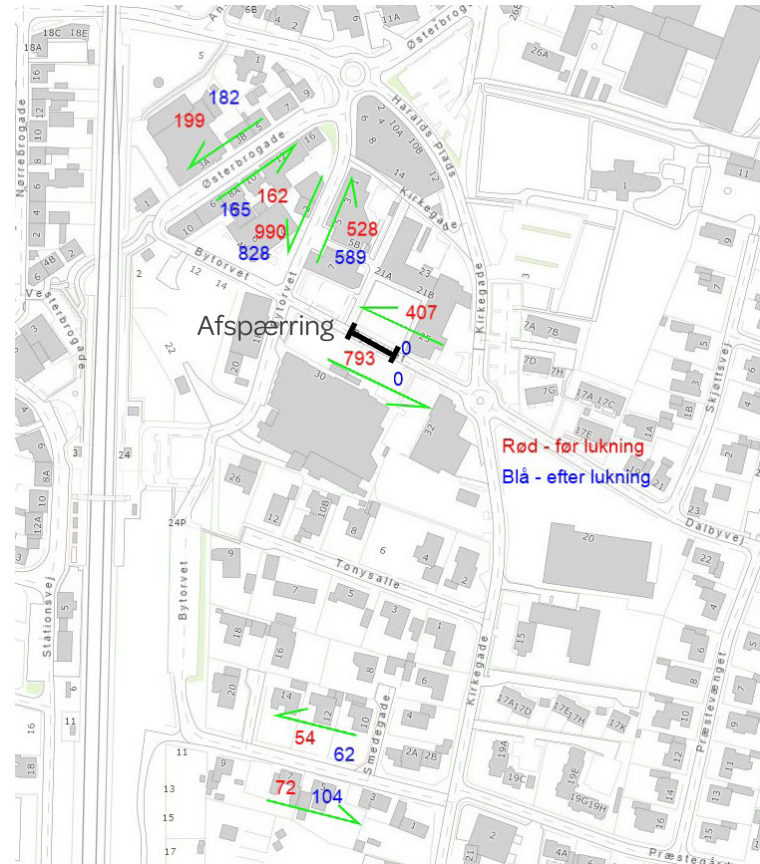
Afspærring

Rød - før lukning
Blå - efter lukning

182
199
165
162
990
828
528
589
407
0
793
0
54
62
72
104

Østerbrogade
Østerbrogade
Haralds Plads
Kirkegade
Kirkegade
Kirkegade
Bytorvet
Bytorvet
Bytorvet
Nørrebrogade
Vesterbrogade
Stationsvej
Tonysalle
Smedegade
Dalbyvej
Skjeltsvej
Præstevænget
Præstegade

6B
4
2
6
11A
18C
18E
18A
5
28B
26A
3B
3A
8A
16
10
6
4
10A
10B
12
8
3
5B
21A
21B
23
25
7
3
1
11
9
7
7A
7B
7D
7H
7G
17A
17C
1A
1B
17E
5
3
6
4
2
12
14
2
22
20
30
32
24
24P
26
10B
12
8
6
4
2
20
22
23
21
10
8
6
4
2
8A
12A
10
2
2
9
7
5
3
1
18
16
15
13
5
1
6
11
16
18
11
13
15
17
14
12
10
8
6
4
2A
2B
19A
19C
19E
19G
19H
17A
17D
17F
17H
17K
10
9
7
11
15
16
1
3
5
7
2
4A
21